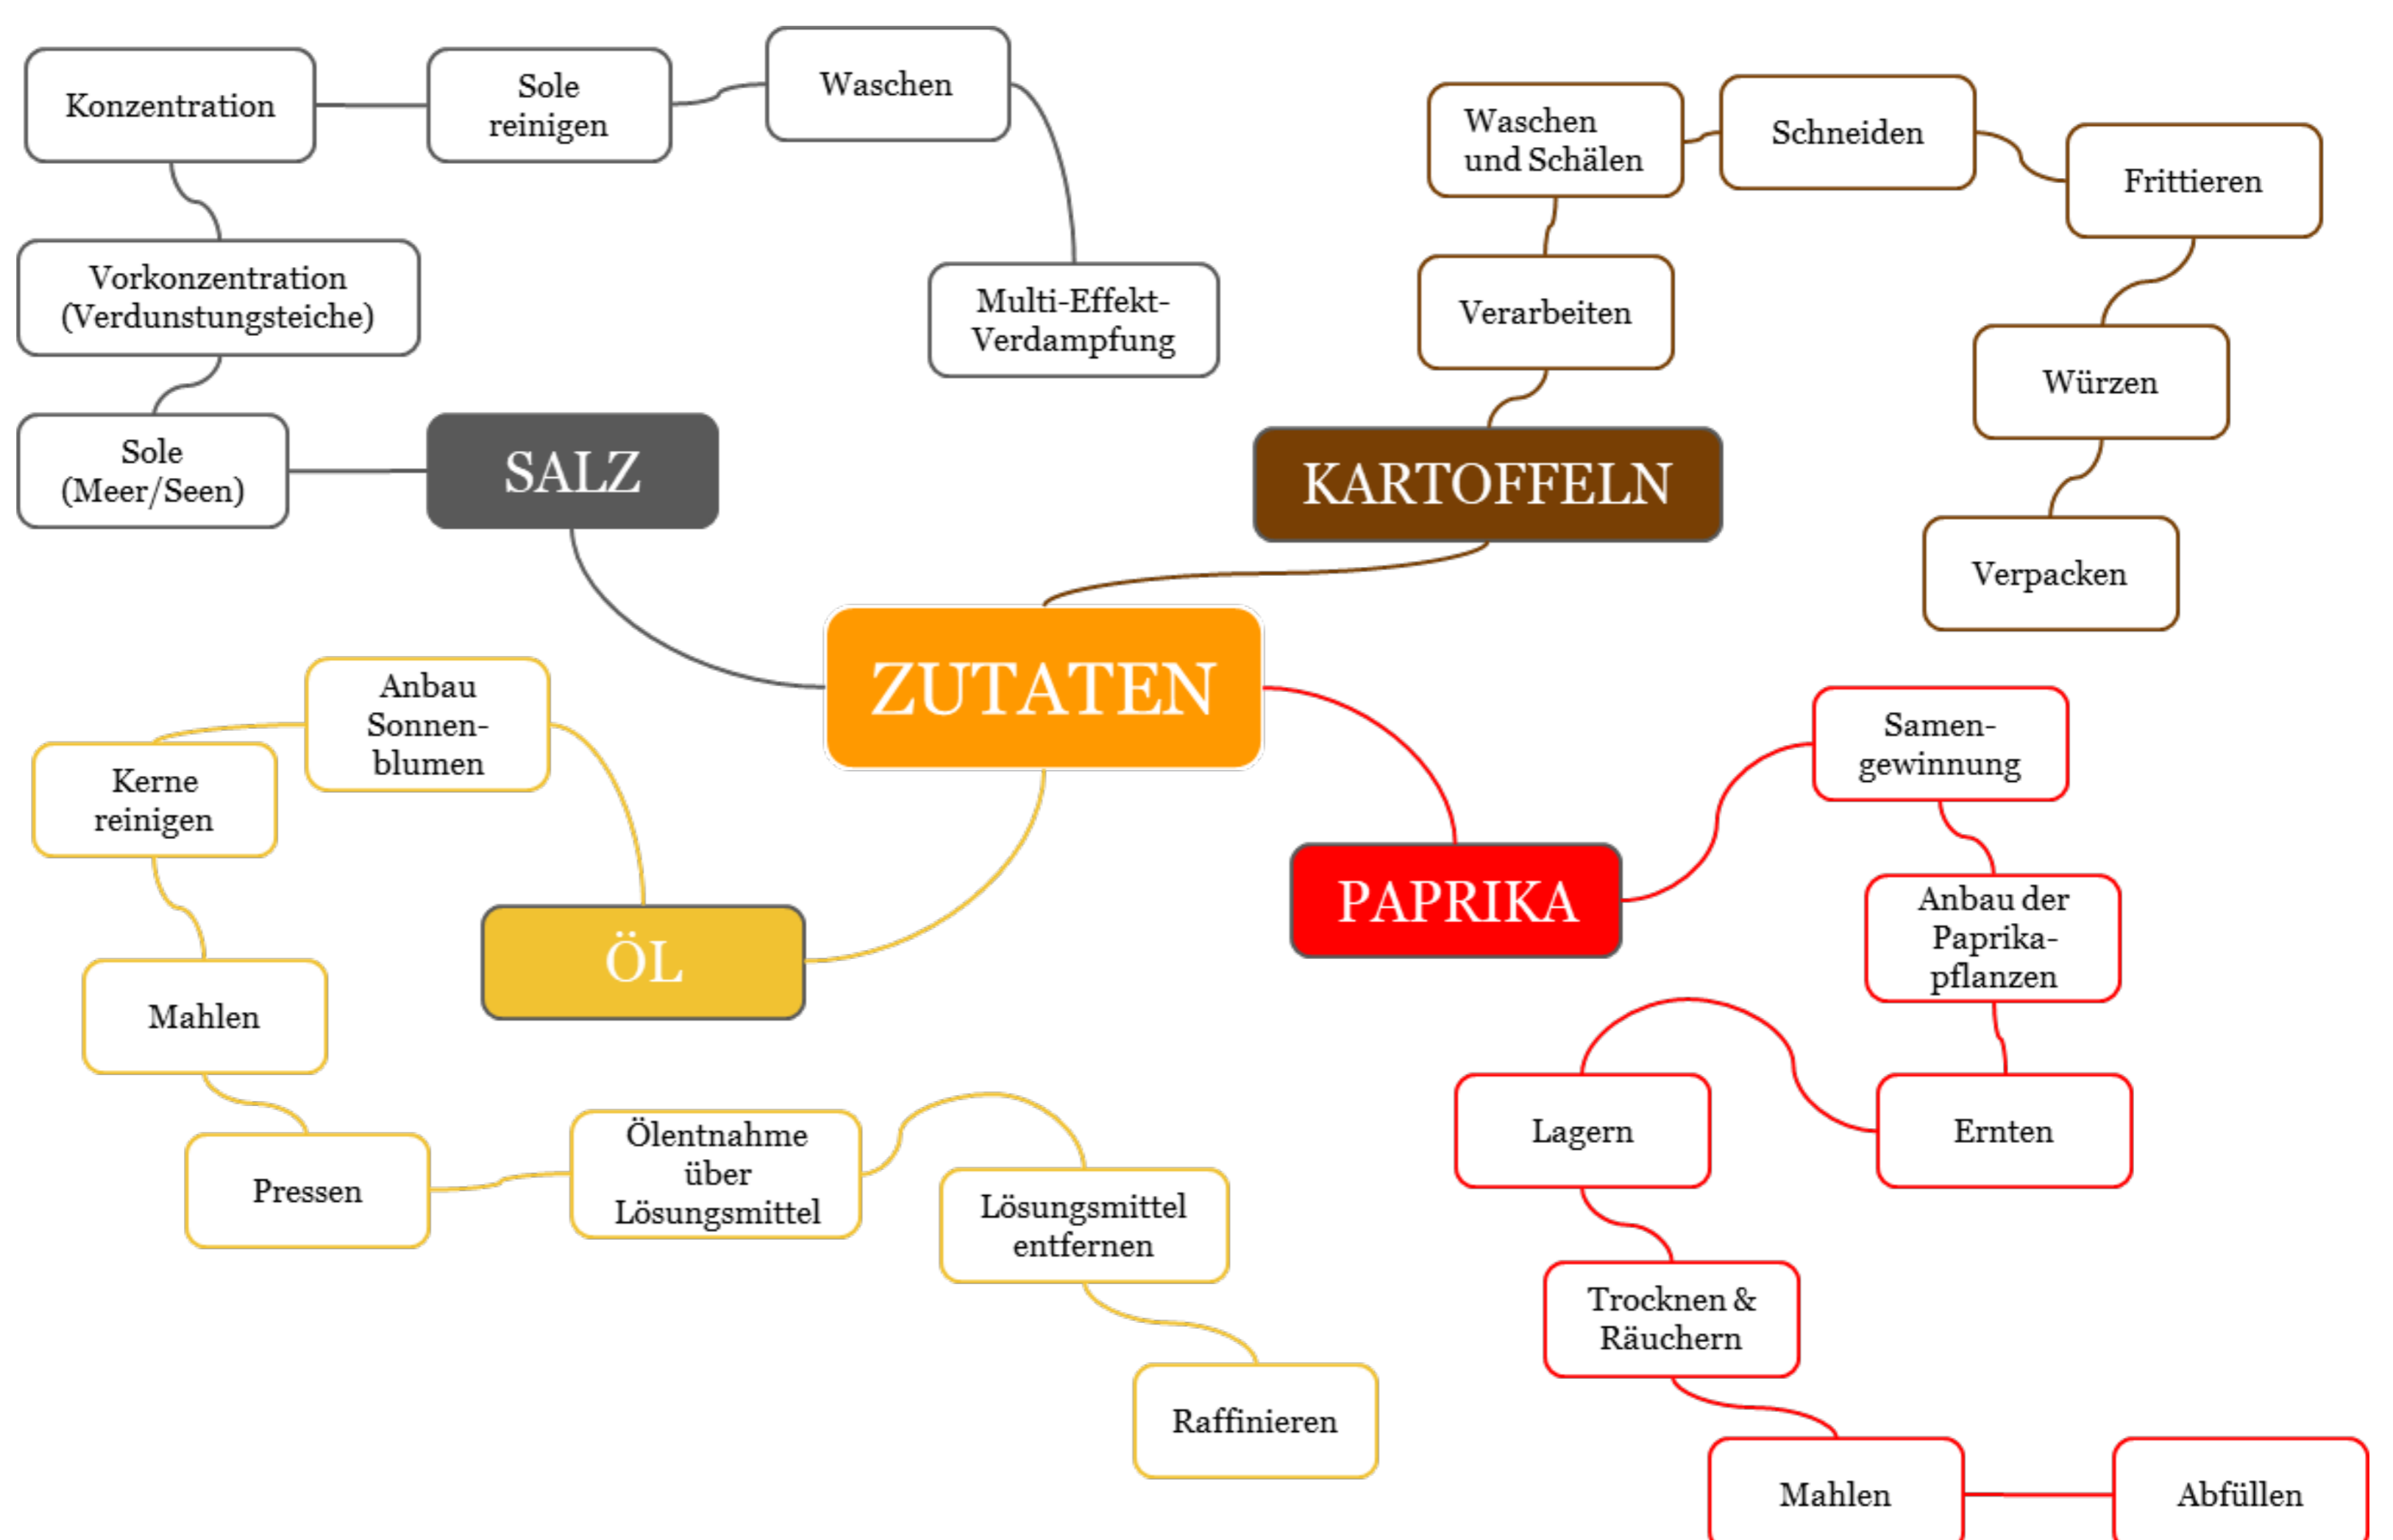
Konzentration

Sole reinigen

Waschen

Multi-Effekt-Verdampfung

Vorkonzentration (Verdunstungsteiche)

Sole (Meer/Seen)

SALZ

Waschen und Schälen

Schneiden

Frittieren

Verarbeiten

Würzen

KARTOFFELN

Verpacken

ZUTATEN

Anbau Sonnenblumen

Kerne reinigen

Mahlen

ÖL

Pressen

Ölentnahme über Lösungsmittel

Lösungsmittel entfernen

Raffinieren

PAPRIKA

Samengewinnung

Anbau der Paprikapflanzen

Lagern

Ernten

Trocknen & Räuchern

Mahlen

Abfüllen